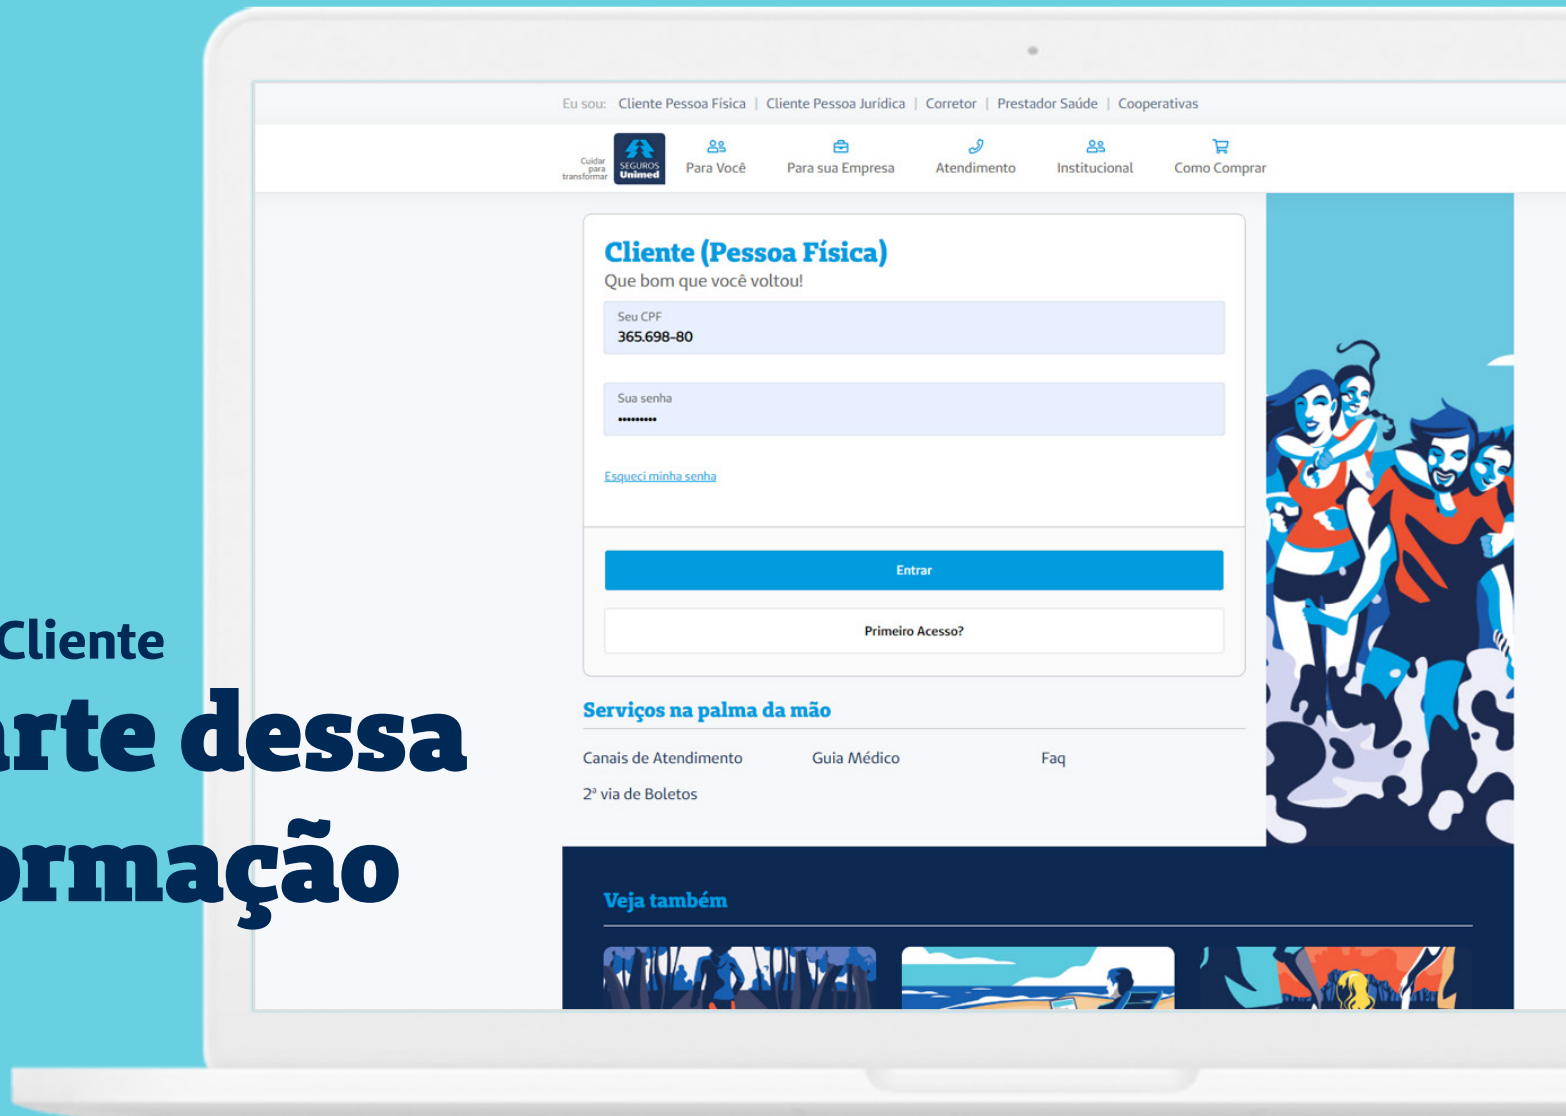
Cliente
rte dessa
rmação

Eu sou: Cliente Pessoa Física | Cliente Pessoa Jurídica | Corretor | Prestador Saúde | Cooperativas

Cuidar para transformar SEGUROS Unimed

Para Você
Para sua Empresa
Atendimento
Institucional
Como Comprar

Cliente (Pessoa Física)
Que bom que você voltou!

Seu CPF
365.698-80

Sua senha
•••••••••

Esqueci minha senha

Entrar

Primeiro Acesso?

Serviços na palma da mão

Canais de Atendimento
Guia Médico
Faq
2ª via de Boletos

Veja também